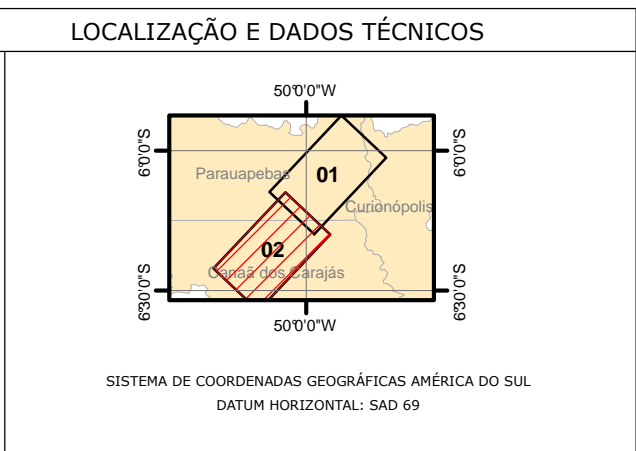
LOCALIZAÇÃO E DADOS TÉCNICOS

50°0'0"W

6°0'0"S

6°0'0"S

Parauapebas

01

Curionópolis

02

Canaã dos Carajás

6°30'0"S

6°30'0"S

50°0'0"W

SISTEMA DE COORDENADAS GEOGRÁFICAS AMÉRICA DO SUL
DATUM HORIZONTAL: SAD 69